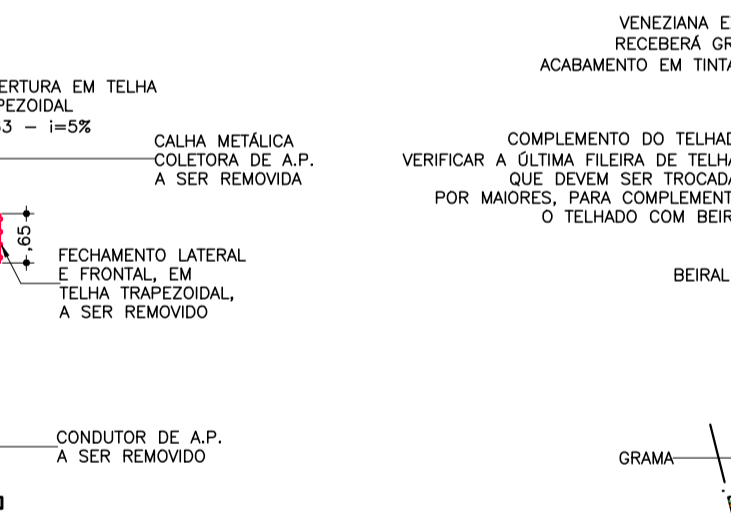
VENEZIANA E
RECEBERÁ GR
ACABAMENTO EM TINTA

ERTURA EM TELHA
PEZOIDAL
3 – i=5%

CALHA METÁLICA
COLETORA DE A.P.
A SER REMOVIDA

COMPLEMENTO DO TELHAD
VERIFICAR A ÚLTIMA FILEIRA DE TELHA
QUE DEVEM SER TROCADA
POR MAIORES, PARA COMPLEMENT
O TELHADO COM BEIR

,65

FECHAMENTO LATERAL
E FRONTAL, EM
TELHA TRAPEZOIDAL,
A SER REMOVIDO

BEIRAL

CONDUTOR DE A.P.
A SER REMOVIDO

GRAMA